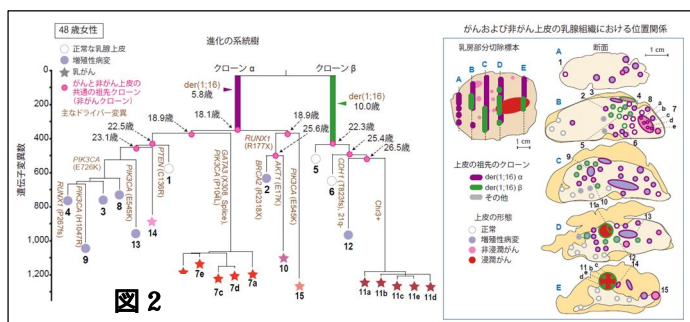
48 歳女性

正常な乳腺上皮
増殖性病変
乳がん
がんと非がん上皮の共通の祖先クローン（非がんクローン）
主なドライバー変異

進化の系統樹

クローン α
クローン β

進化変異数
0
200
400
600
800
1,000
1,200

der(1;16) 5.8歳
der(1;16) 10.0歳

18.9歳
22.5歳
23.1歳
18.1歳
18.9歳
25.6歳
22.3歳
25.4歳
26.5歳

PIK3CA (E726K)
PIK3CA (H1047R)
RUNX1 (P287fs)
PIK3CA (E545K)
PTEN (C136R)
GATA3 (X308_Splice), PIK3CA (P104L)
RUNX1 (R177X)
BRCA2 (R2318X)
AKT1 (E17K)
PIK3CA (E545K)
CDH1 (T826fs), 21q-
Chr3+

1
2
3
4
5
6
8
9
12
13
14
10
15
7a
7b
7c
7d
7e
11a
11b
11c
11e
11d

図 2

がんおよび非がん上皮の乳腺組織における位置関係

乳房部分切除標本
A B C D E
1 cm

断面
A
B
C
D
E
1 cm

上皮の祖先のクローン
der(1;16) α
der(1;16) β
その他

上皮の形態
正常
増殖性病変
非浸潤がん
浸潤がん

1 2 3 4 5 6 7 8 9 10 11a 11b 11c 11d 11e 12 13 14 15 a b c d e